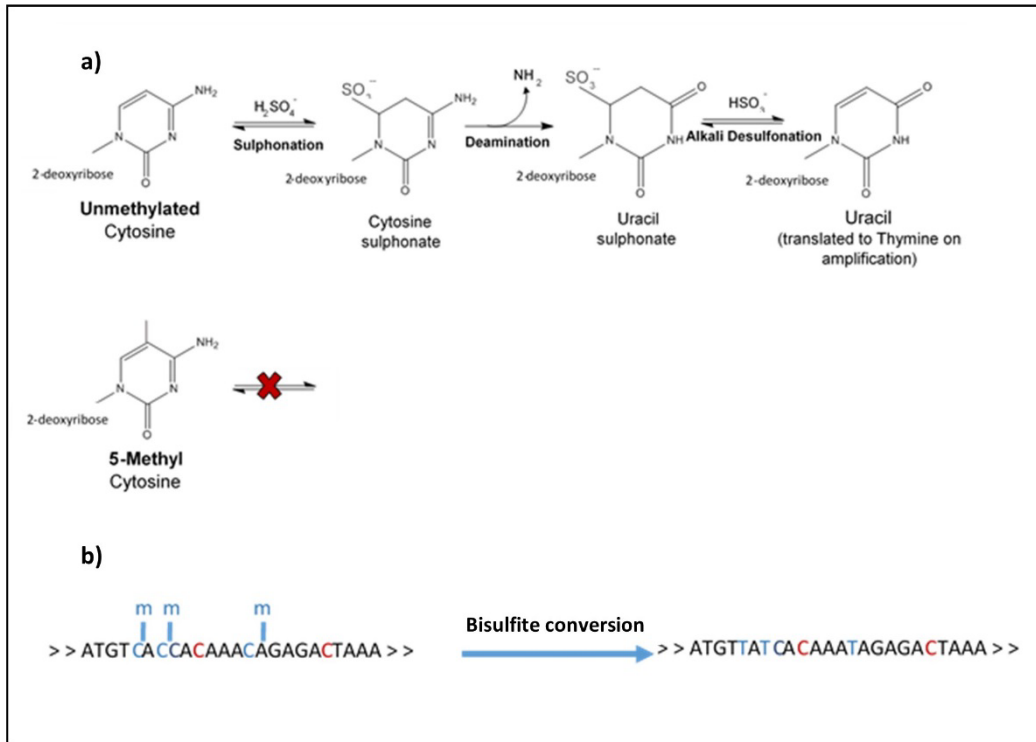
a)

$NH_2$

2-deoxyribose

Unmethylated
Cytosine

$H_2SO_4^-$
Sulphonation

$SO_3^-$
$NH_2$

2-deoxyribose

Cytosine
sulphonate

$NH_2$
Deamination

$SO_3^-$
O
NH

2-deoxyribose

Uracil
sulphonate

$HSO_3^-$
Alkali Desulfonation

O
NH

2-deoxyribose

Uracil
(translated to Thymine on amplification)

$NH_2$

2-deoxyribose

5-Methyl
Cytosine

b)

m m m
> > ATGTCACCACAAACAGAGACTAAA > >

Bisulfite conversion

> > ATGTTATCACAAATAGAGACTAAA > >